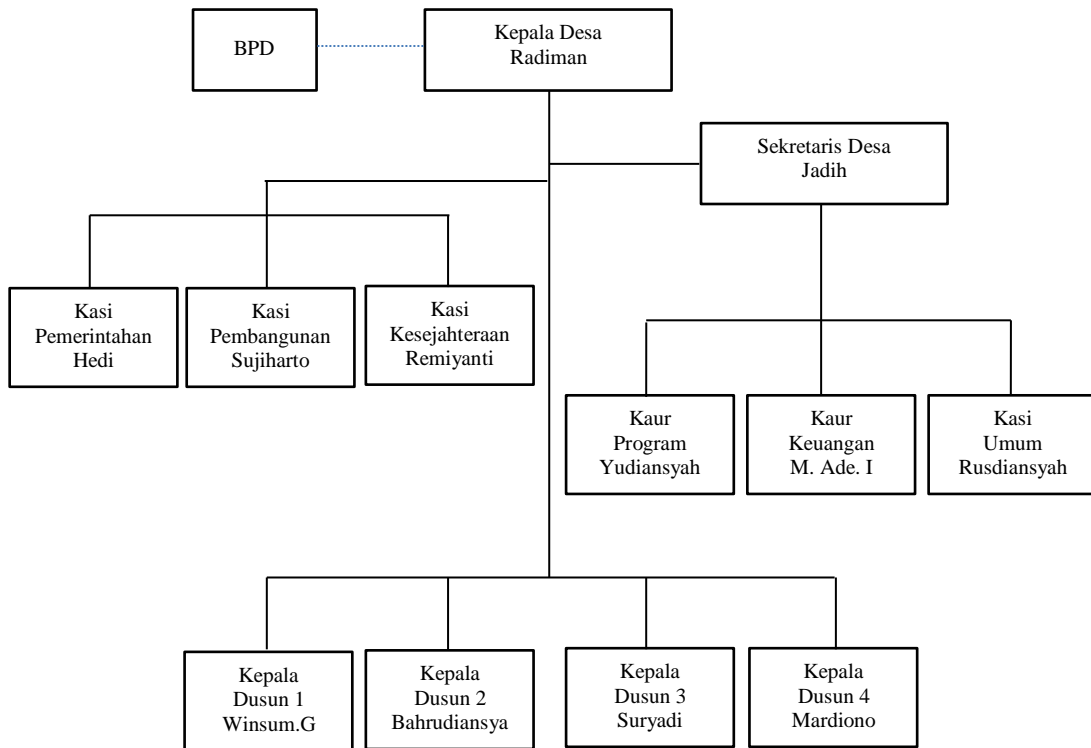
BPD

Kepala Desa
Radiman

Sekretaris Desa
Jadih

Kasi
Pemerintahan
Hedi

Kasi
Pembangunan
Sujiharto

Kasi
Kesejahteraan
Remiyanti

Kaur
Program
Yudiansyah

Kaur
Keuangan
M. Ade. I

Kasi
Umum
Rusdiansyah

Kepala
Dusun 1
Winsum.G

Kepala
Dusun 2
Bahrudiansya

Kepala
Dusun 3
Suryadi

Kepala
Dusun 4
Mardiono